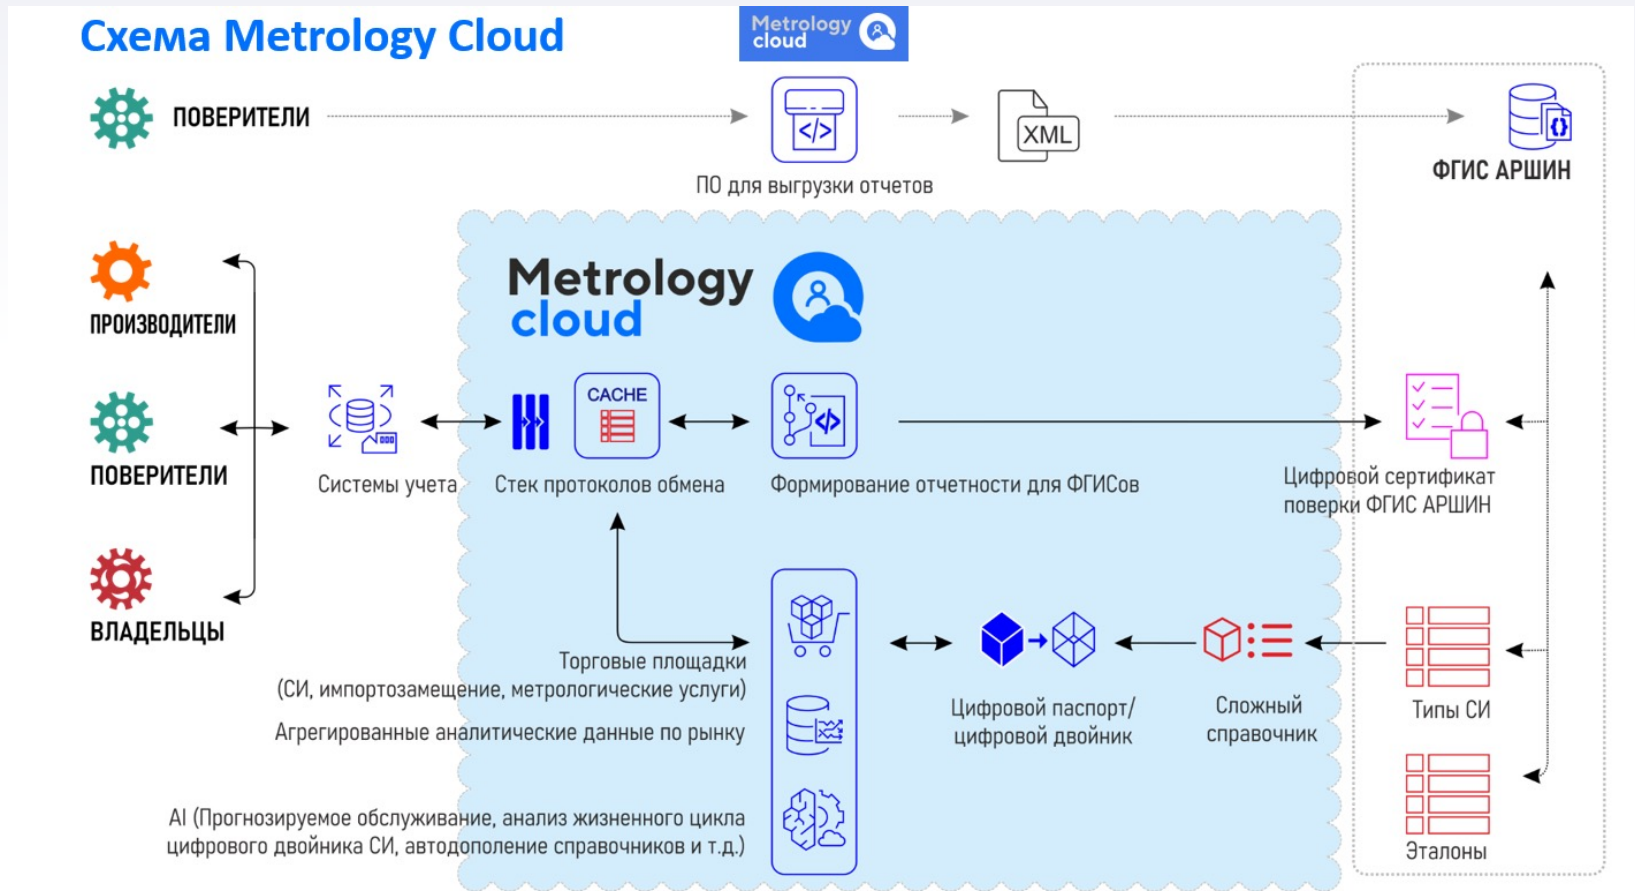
Схема Metrology Cloud

Metrology cloud

ПОВЕРИТЕЛИ

XML

ПО для выгрузки отчетов

ФГИС АРШИН

Metrology cloud

ПРОИЗВОДИТЕЛИ

ПОВЕРИТЕЛИ

ВЛАДЕЛЬЦЫ

Системы учета

CACHE

Стек протоколов обмена

Формирование отчетности для ФГИСов

Цифровой сертификат поверки ФГИС АРШИН

Торговые площадки (СИ, импортозамещение, метрологические услуги)

Агрегированные аналитические данные по рынку

AI (Прогнозируемое обслуживание, анализ жизненного цикла цифрового двойника СИ, автодополнение справочников и т.д.)

Цифровой паспорт/ цифровой двойник

Сложный справочник

Типы СИ

Эталоны